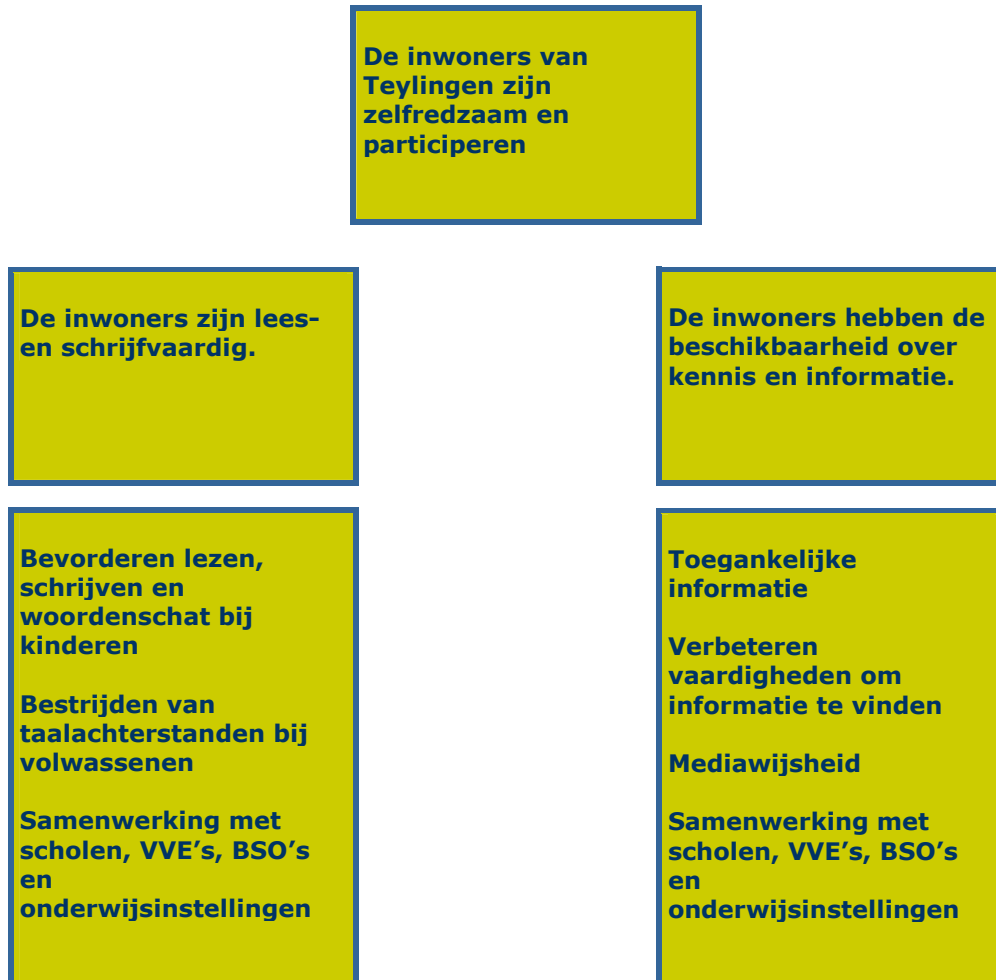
De inwoners van Teylingen zijn zelfredzaam en participeren

De inwoners zijn lees- en schrijfvaardig.

De inwoners hebben de beschikbaarheid over kennis en informatie.

Bevorderen lezen, schrijven en woordenschat bij kinderen

Bestrijden van taalachterstanden bij volwassenen

Samenwerking met scholen, VVE's, BSO's en onderwijsinstellingen

Toegankelijke informatie

Verbeteren vaardigheden om informatie te vinden

Mediawijsheid

Samenwerking met scholen, VVE's, BSO's en onderwijsinstellingen